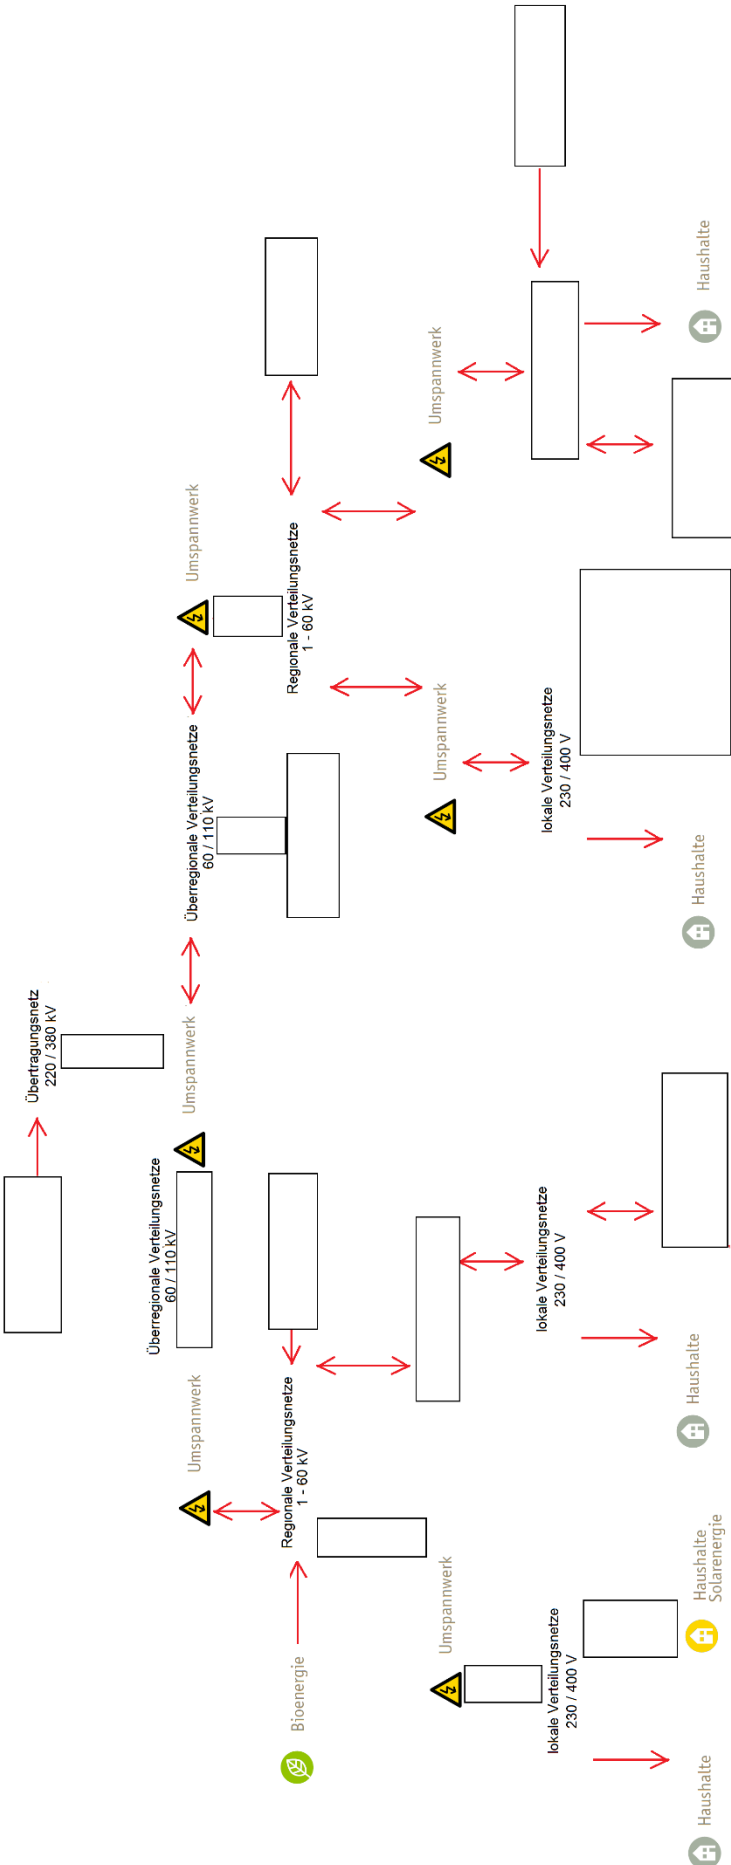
Übertragungsnetz
220 / 380 kV

Überregionale Verteilungsnetze
60 / 110 kV

Umspannwerk

Überregionale Verteilungsnetze
60 / 110 kV

Umspannwerk

Regionale Verteilungsnetze
1 - 60 kV

Umspannwerk

Umspannwerk

lokale Verteilungsnetze
230 / 400 V

Haushalte

Umspannwerk

Haushalte

Umspannwerk

Regionale Verteilungsnetze
1 - 60 kV

lokale Verteilungsnetze
230 / 400 V

Haushalte

Bioenergie

Umspannwerk

lokale Verteilungsnetze
230 / 400 V

Haushalte
Solarenergie

Haushalte